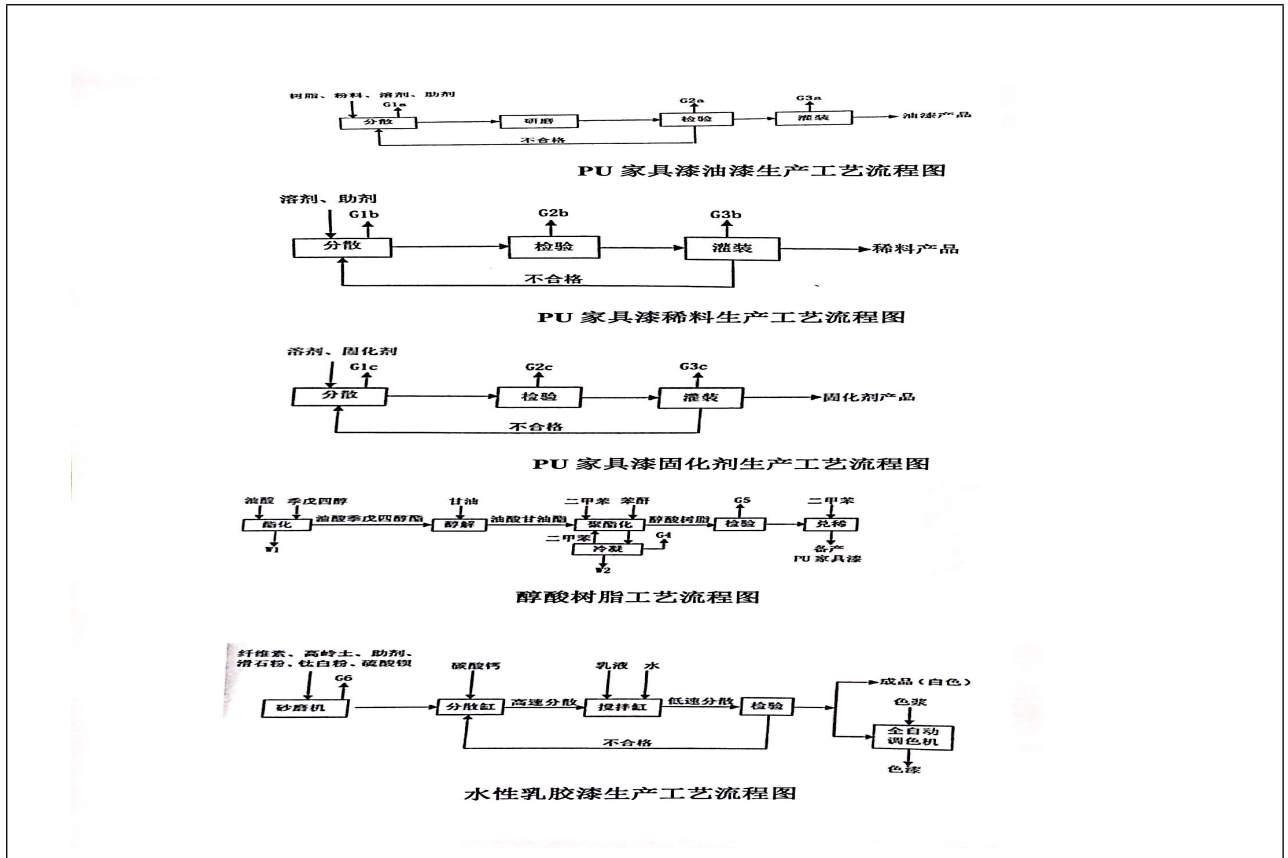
树脂、粉料、溶剂、助剂
G1a
分散
研磨
G2a
检验
G3a
灌装
油漆产品
不合格

PU 家具漆油漆生产工艺流程图

溶剂、助剂
G1b
分散
G2b
检验
G3b
灌装
稀料产品
不合格

PU 家具漆稀料生产工艺流程图

溶剂、固化剂
G1c
分散
G2c
检验
G3c
灌装
固化剂产品
不合格

PU 家具漆固化剂生产工艺流程图

油酸
季戊四醇
酯化
W1
油酸季戊四醇酯
甘油
醇解
油酸甘油酯
二甲苯
苯酐
聚酯化
醇酸树脂
二甲苯
冷凝
G4
W2
G5
检验
二甲苯
兑稀
备产 PU 家具漆

醇酸树脂工艺流程图

纤维素、高岭土、助剂、滑石粉、钛白粉、硫酸钡
G6
砂磨机
碳酸钙
分散缸
高速分散
乳液
水
搅拌缸
低速分散
检验
不合格
成品（白色）
色浆
全自动调色机
色漆

水性乳胶漆生产工艺流程图